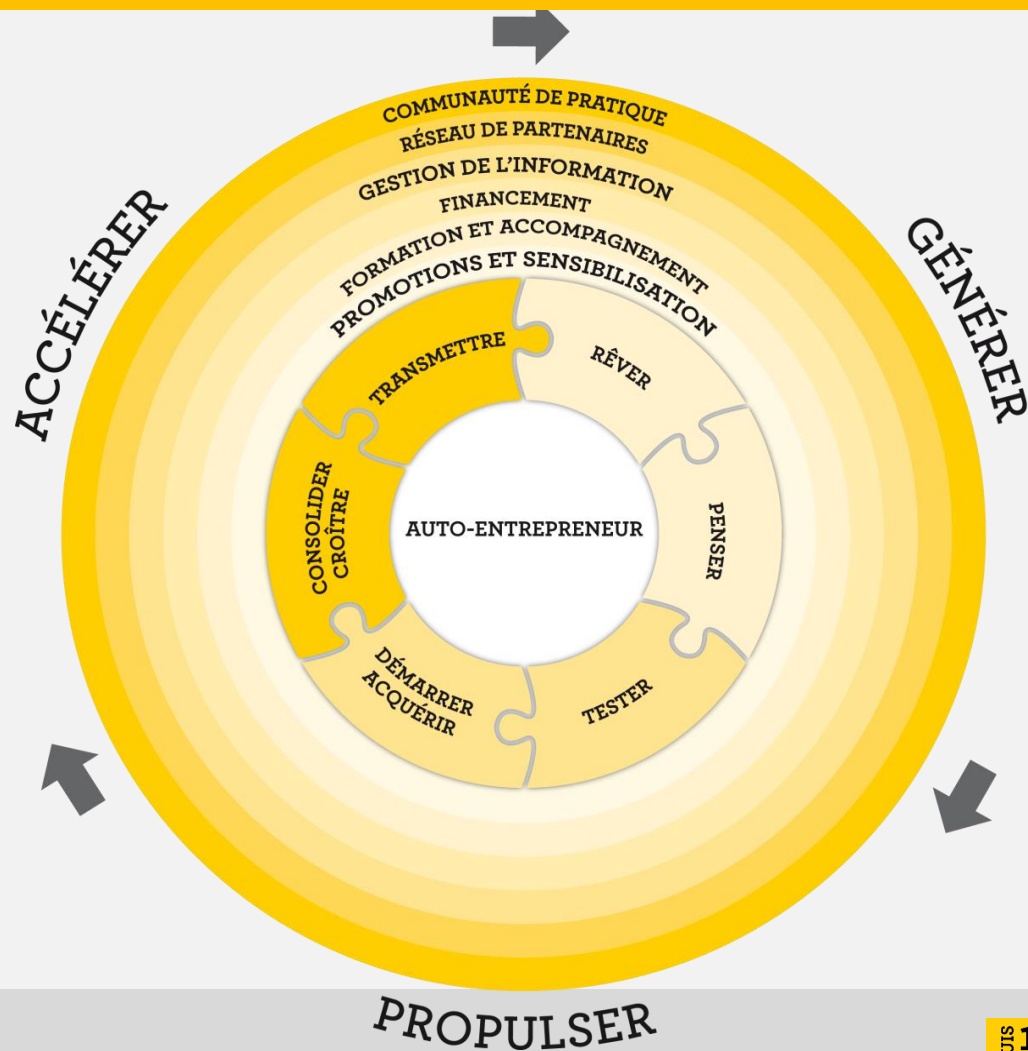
ACCÉLÉRER

GÉNÉRER

COMMUNAUTÉ DE PRATIQUE
RÉSEAU DE PARTENAIRES
GESTION DE L'INFORMATION
FINANCEMENT
FORMATION ET ACCOMPAGNEMENT
PROMOTIONS ET SENSIBILISATION

TRANSMETTRE
RÊVER
PENSER
TESTER
DÉMARRER ACQUÉRIR
CONSOLIDER CROÎTRE

AUTO-ENTREPRENEUR

PROPULSER

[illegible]